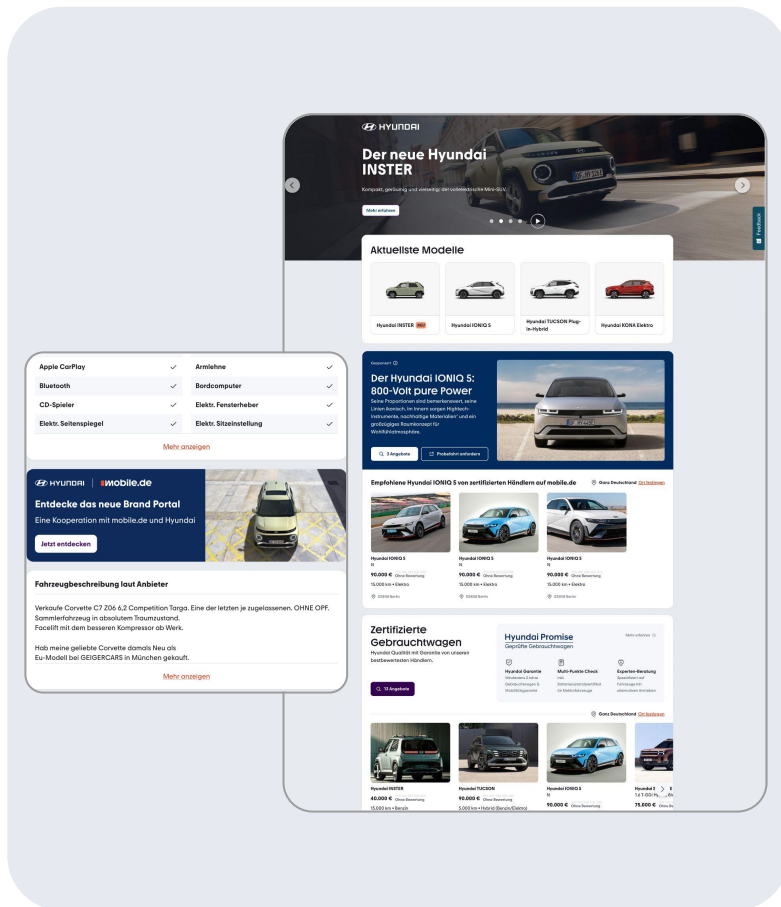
HYUNDAI

Der neue Hyundai INSTER

Kompakt, geräumig und vielseitig: der vollelektrische Mini-SUV.

Mehr erfahren

Feedback

Aktuellste Modelle

Hyundai INSTER NEU

Hyundai IONIQ 5

Hyundai TUCSON Plug-in-Hybrid

Hyundai KONA Elektro

Gesponsert

Der Hyundai IONIQ 5: 800-Volt pure Power

Seine Proportionen sind bemerkenswert, seine Linien ikonisch. Im Innern sorgen Hightech-Instrumente, nachhaltige Materialien und ein großzügiges Raumkonzept für Wohlfühlatmosphäre.

3 Angebote

Probefahrt anfordern

Empfohlene Hyundai IONIQ 5 von zertifizierten Händlern auf mobile.de

Ganz Deutschland Ort festlegen

Hyundai IONIQ 5
N
90.000 € Ohne Bewertung
15.000 km • Elektro
D28359 Berlin

Hyundai IONIQ 5
N
90.000 € Ohne Bewertung
15.000 km • Elektro
D28359 Berlin

Hyundai IONIQ 5
N
90.000 € Ohne Bewertung
15.000 km • Elektro
D28359 Berlin

Zertifizierte Gebrauchtwagen

Hyundai Qualität mit Garantie von unseren bestbewertesten Händlern.

13 Angebote

Hyundai Promise
Geprüfte Gebrauchtwagen

Mehr erfahren

Hyundai Garantie
Mindestens 2 Jahre Gebrauchtwagen & Mobilitätsgarantie

Multi-Punkte Check
inkl. Batteriezustandsanalyse für Elektrofahrzeuge

Experten-Beratung
Spezialisiert auf Fahrzeuge mit alternativen Antrieben

Ganz Deutschland Ort festlegen

Hyundai INSTER
40.000 € Ohne Bewertung
15.000 km • Benzin

Hyundai TUCSON
90.000 € Ohne Bewertung
5.000 km • Hybrid (Benzin/Elektro)

Hyundai IONIQ 5
N
90.000 € Ohne Bewertung

Hyundai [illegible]
1.6 T-GDI Plu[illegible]
75.000 € Ohne B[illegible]

| | |
|---|---|
| Apple CarPlay ✓ | Armlehne ✓ |
| Bluetooth ✓ | Bordcomputer ✓ |
| CD-Spieler ✓ | Elektr. Fensterheber ✓ |
| Elektr. Seitenspiegel ✓ | Elektr. Sitzeinstellung ✓ |

Mehr anzeigen

HYUNDAI | mobile.de

Entdecke das neue Brand Portal

Eine Kooperation mit mobile.de und Hyundai

Jetzt entdecken

Fahrzeugbeschreibung laut Anbieter

Verkaufe Corvette C7 Z06 6,2 Competition Targa. Eine der letzten je zugelassenen. OHNE OPF.
Sammlerfahrzeug in absolutem Traumzustand.
Facelift mit dem besseren Kompressor ab Werk.

Hab meine geliebte Corvette damals Neu als
Eu-Modell bei GEIGERCARS in München gekauft.

Mehr anzeigen